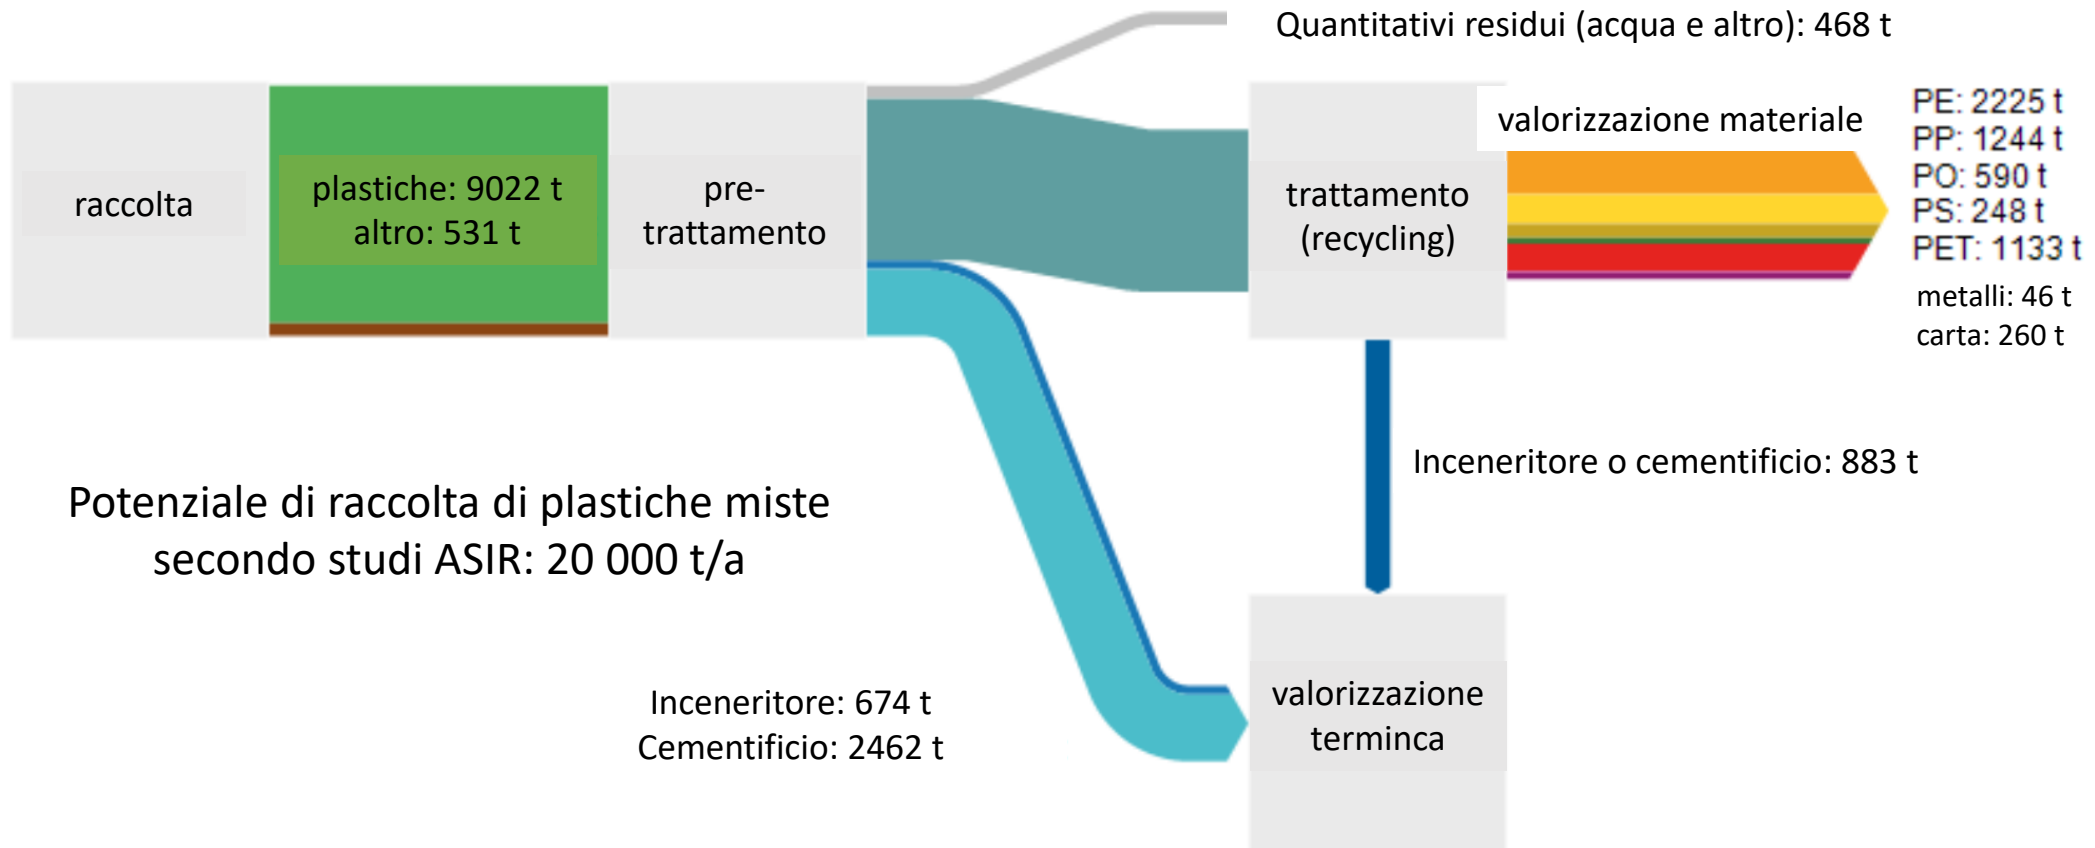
raccolta

plastiche: 9022 t
altro: 531 t

pre-trattamento

Quantitativi residui (acqua e altro): 468 t

trattamento (recycling)

valorizzazione materiale

PE: 2225 t
PP: 1244 t
PO: 590 t
PS: 248 t
PET: 1133 t
metalli: 46 t
carta: 260 t

Inceneritore o cementificio: 883 t

Potenziale di raccolta di plastiche miste secondo studi ASIR: 20 000 t/a

Inceneritore: 674 t
Cementificio: 2462 t

valorizzazione terminca